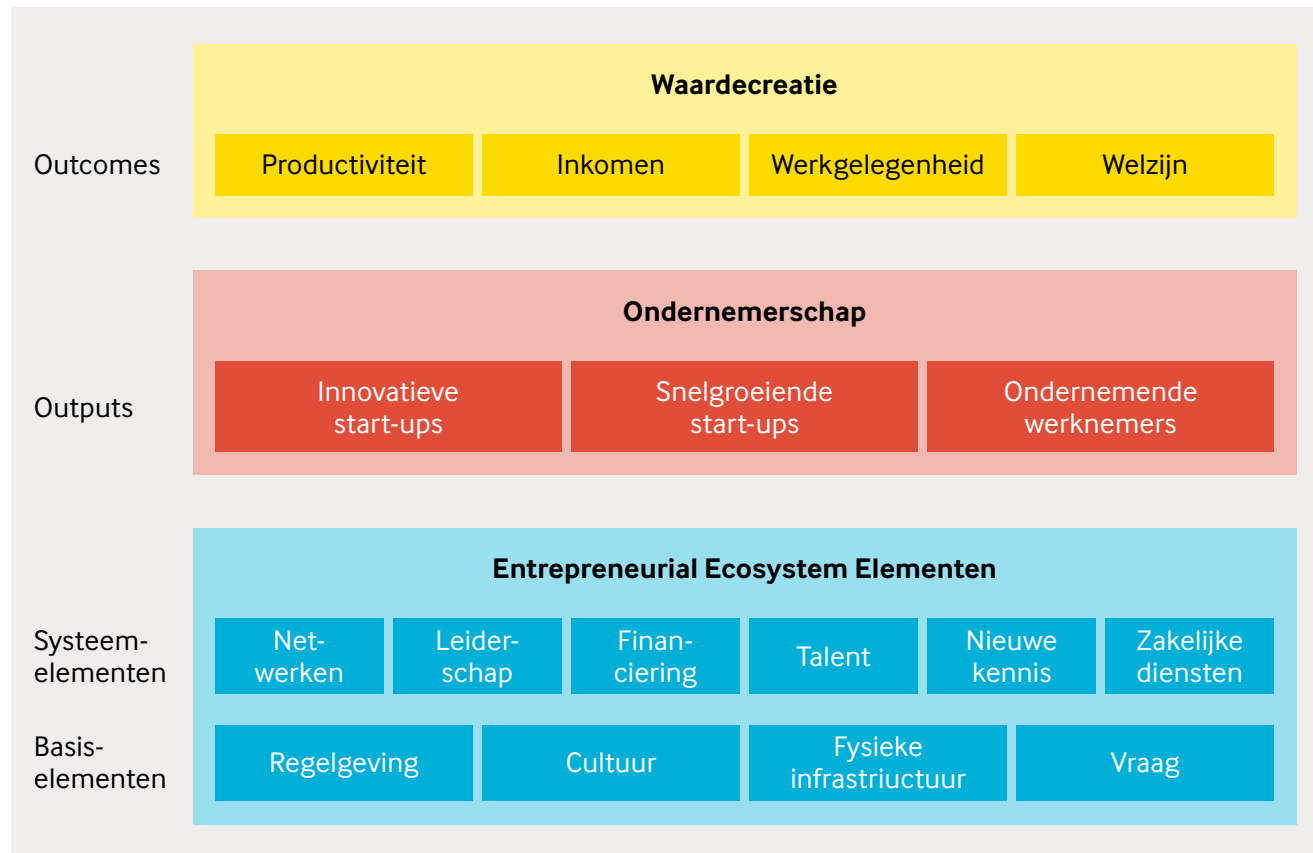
Waardecreatie

Outcomes

Productiviteit

Inkomen

Werkgelegenheid

Welzijn

Ondernemerschap

Outputs

Innovatieve start-ups

Snelgroeiende start-ups

Ondernemende werknemers

Entrepreneurial Ecosystem Elementen

Systeemelementen

Netwerken

Leiderschap

Financiering

Talent

Nieuwe kennis

Zakelijke diensten

Basiselementen

Regelgeving

Cultuur

Fysieke infrastriuctuur

Vraag